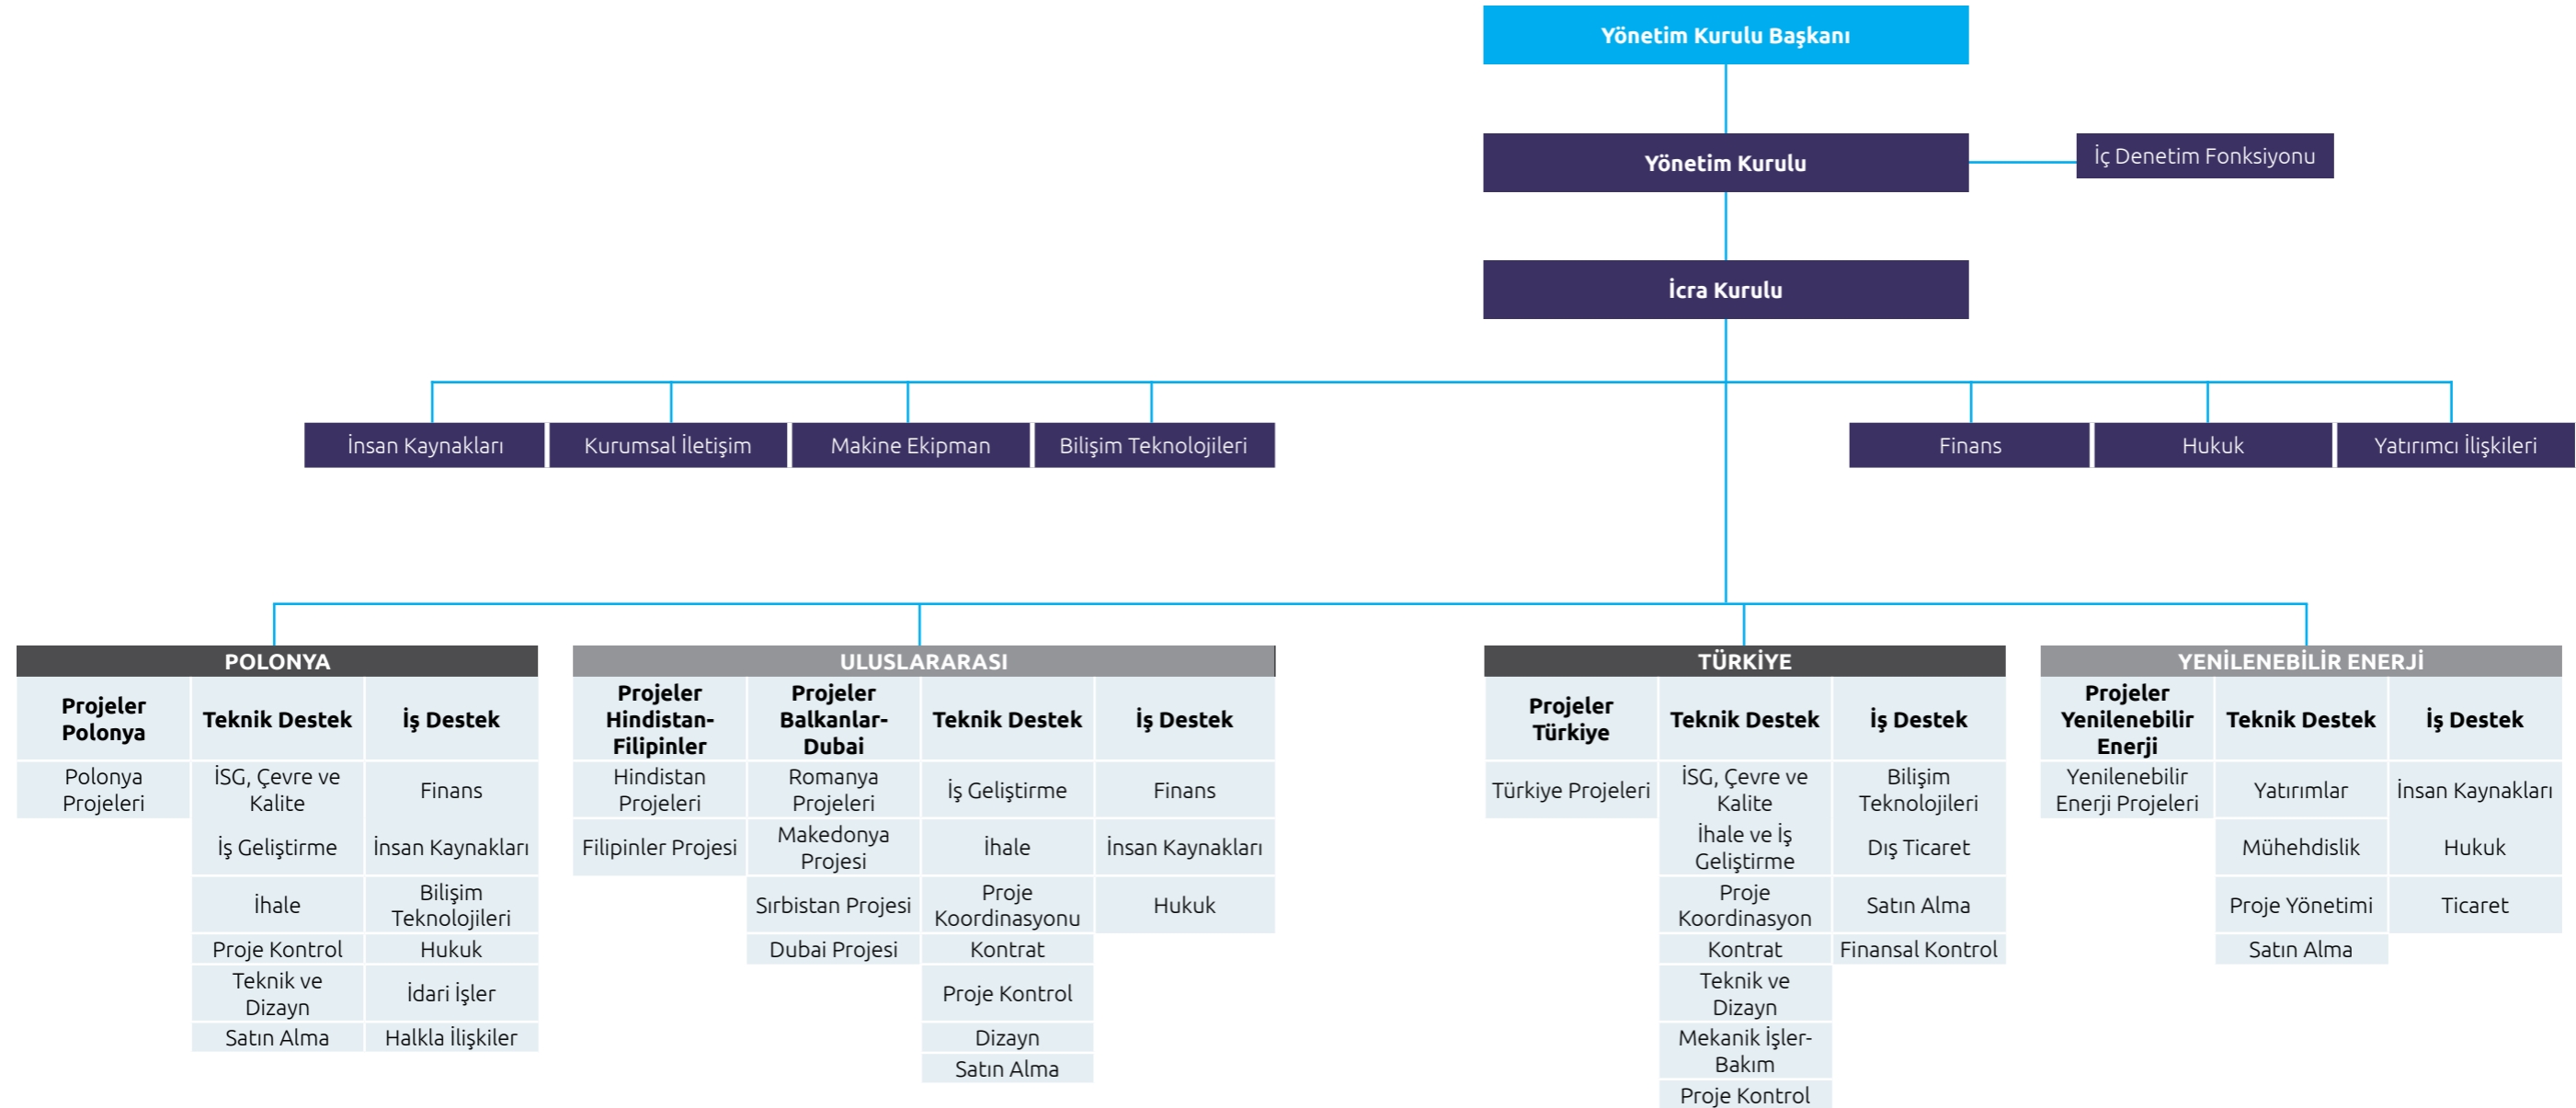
Yönetim Kurulu Başkanı

Yönetim Kurulu

İç Denetim Fonksiyonu

İcra Kurulu

İnsan Kaynakları
Kurumsal İletişim
Makine Ekipman
Bilişim Teknolojileri
Finans
Hukuk
Yatırımcı İlişkileri

POLONYA

| Projeler Polonya | Teknik Destek | İş Destek |
|---|---|---|
| Polonya Projeleri | İSG, Çevre ve Kalite | Finans |
| | İş Geliştirme | İnsan Kaynakları |
| | İhale | Bilişim Teknolojileri |
| | Proje Kontrol | Hukuk |
| | Teknik ve Dizayn | İdari İşler |
| | Satın Alma | Halkla İlişkiler |

ULUSLARARASI

| Projeler Hindistan-Filipinler | Projeler Balkanlar-Dubai | Teknik Destek | İş Destek |
|---|---|---|---|
| Hindistan Projeleri | Romanya Projeleri | İş Geliştirme | Finans |
| Filipinler Projesi | Makedonya Projesi | İhale | İnsan Kaynakları |
| | Sırbistan Projesi | Proje Koordinasyonu | Hukuk |
| | Dubai Projesi | Kontrat | |
| | | Proje Kontrol | |
| | | Dizayn | |
| | | Satın Alma | |

TÜRKİYE

| Projeler Türkiye | Teknik Destek | İş Destek |
|---|---|---|
| Türkiye Projeleri | İSG, Çevre ve Kalite | Bilişim Teknolojileri |
| | İhale ve İş Geliştirme | Dış Ticaret |
| | Proje Koordinasyon | Satın Alma |
| | Kontrat | Finansal Kontrol |
| | Teknik ve Dizayn | |
| | Mekanik İşler-Bakım | |
| | Proje Kontrol | |

YENİLENEBİLİR ENERJİ

| Projeler Yenilenebilir Enerji | Teknik Destek | İş Destek |
|---|---|---|
| Yenilenebilir Enerji Projeleri | Yatırımlar | İnsan Kaynakları |
| | Mühehdislik | Hukuk |
| | Proje Yönetimi | Ticaret |
| | Satın Alma | |